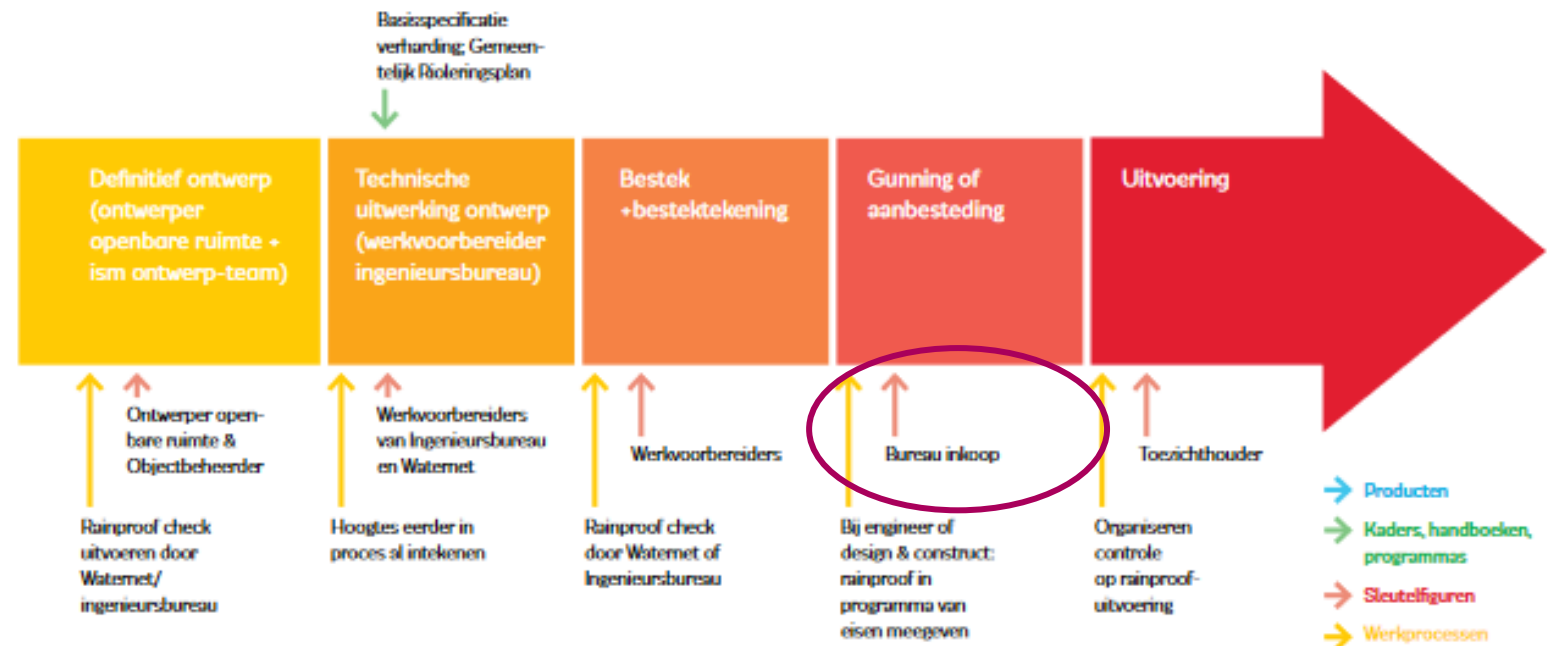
Basisspecificatie verharding; Gemeentelijk Rioleringsplan

Definitief ontwerp (ontwerper openbare ruimte + ism ontwerp-team)

Technische uitwerking ontwerp (werkvoorbereider ingenieursbureau)

Bestek +bestektekening

Gunning of aanbesteding

Uitvoering

Ontwerper openbare ruimte & Objectbeheerder

Werkvoorbereiders van Ingenieursbureau en Waternet

Werkvoorbereiders

Bureau inkoop

Toezichthouder

Rainproof check uitvoeren door Waternet/ ingenieursbureau

Hoogtes eerder in proces al intekenen

Rainproof check door Waternet of Ingenieursbureau

Bij engineer of design & construct: rainproof in programma van eisen meegeven

Organiseren controle op rainproof-uitvoering

Producten

Kaders, handboeken, programmas

Sleutelfiguren

Werkprocessen